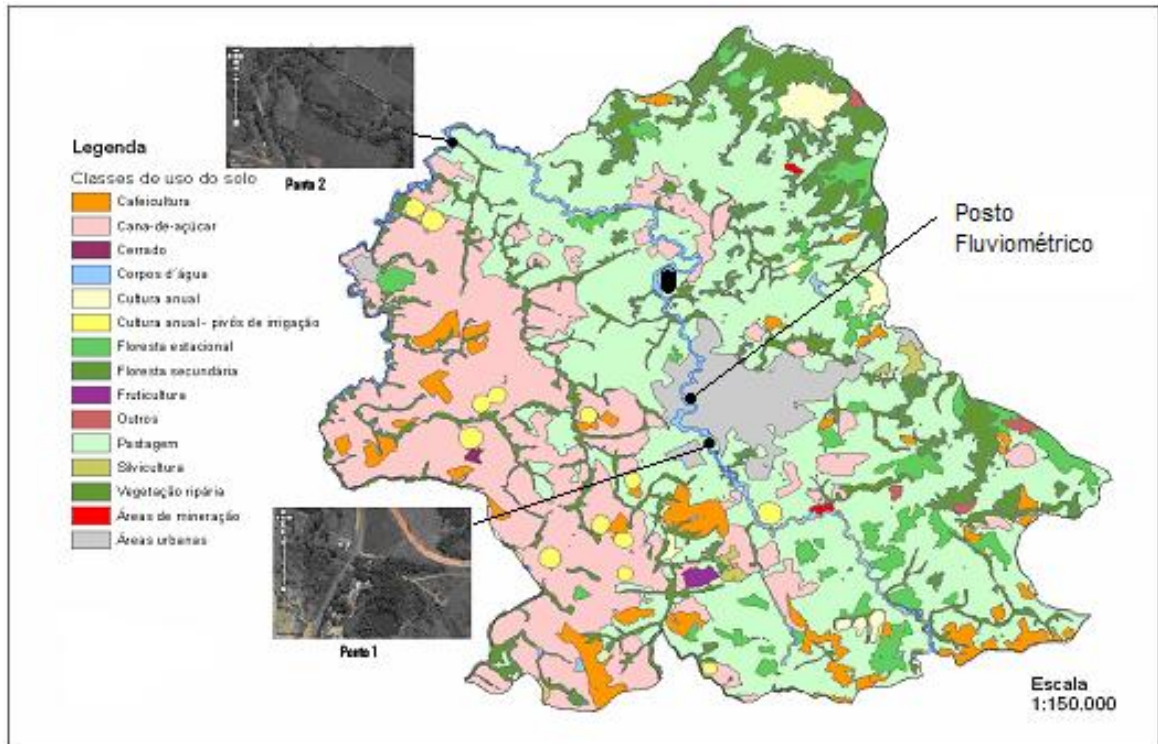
Legenda

Classes de uso do solo

Cafeicultura
Cana-de-açúcar
Cerrado
Corpos d'água
Cultura anual
Cultura anual - pivôs de irrigação
Floresta estacional
Floresta secundária
Fruticultura
Outros
Pastagem
Silvicultura
Vegetação ripária
Áreas de mineração
Áreas urbanas

Ponto 2

Ponto 1

Posto Fluviométrico

Escala 1:150,000